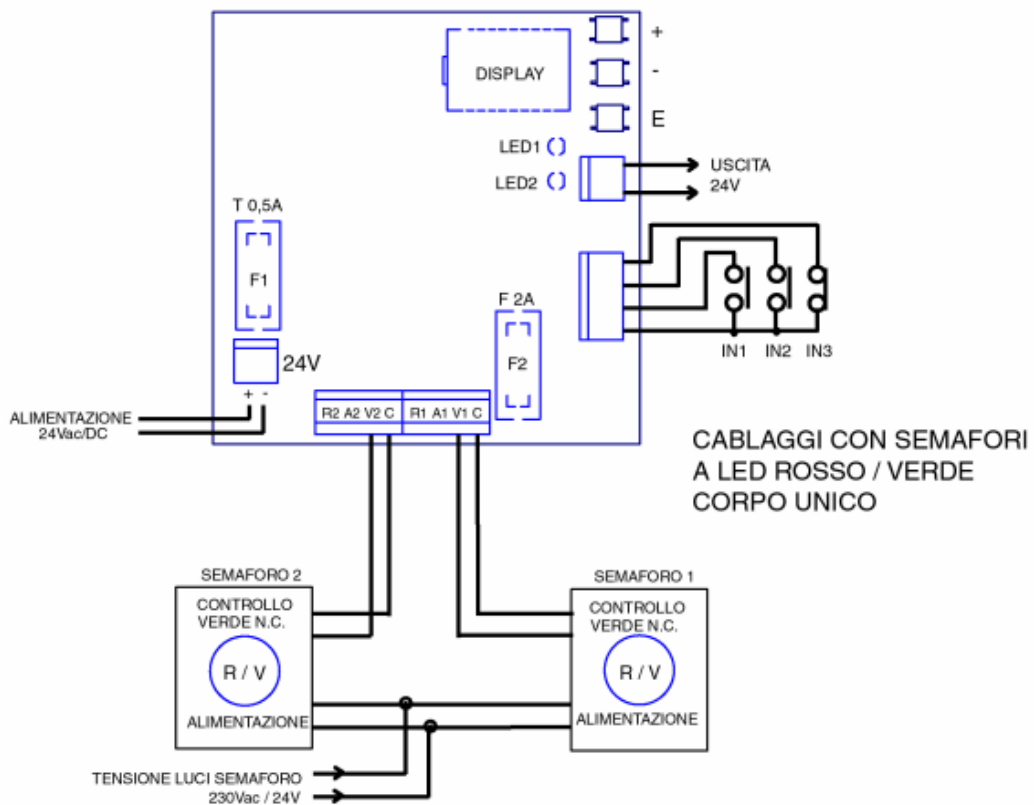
DISPLAY

+

-

E

LED1

LED2

USCITA
24V

T 0,5A

F1

24V

F 2A

F2

IN1 IN2 IN3

+ -

ALIMENTAZIONE
24Vac/DC

R2 A2 V2 C R1 A1 V1 C

CABLAGGI CON SEMAFORI
A LED ROSSO / VERDE
CORPO UNICO

SEMAFORO 2

CONTROLLO
VERDE N.C.

R / V

ALIMENTAZIONE

SEMAFORO 1

CONTROLLO
VERDE N.C.

R / V

ALIMENTAZIONE

TENSIONE LUCI SEMAFORO
230Vac / 24V